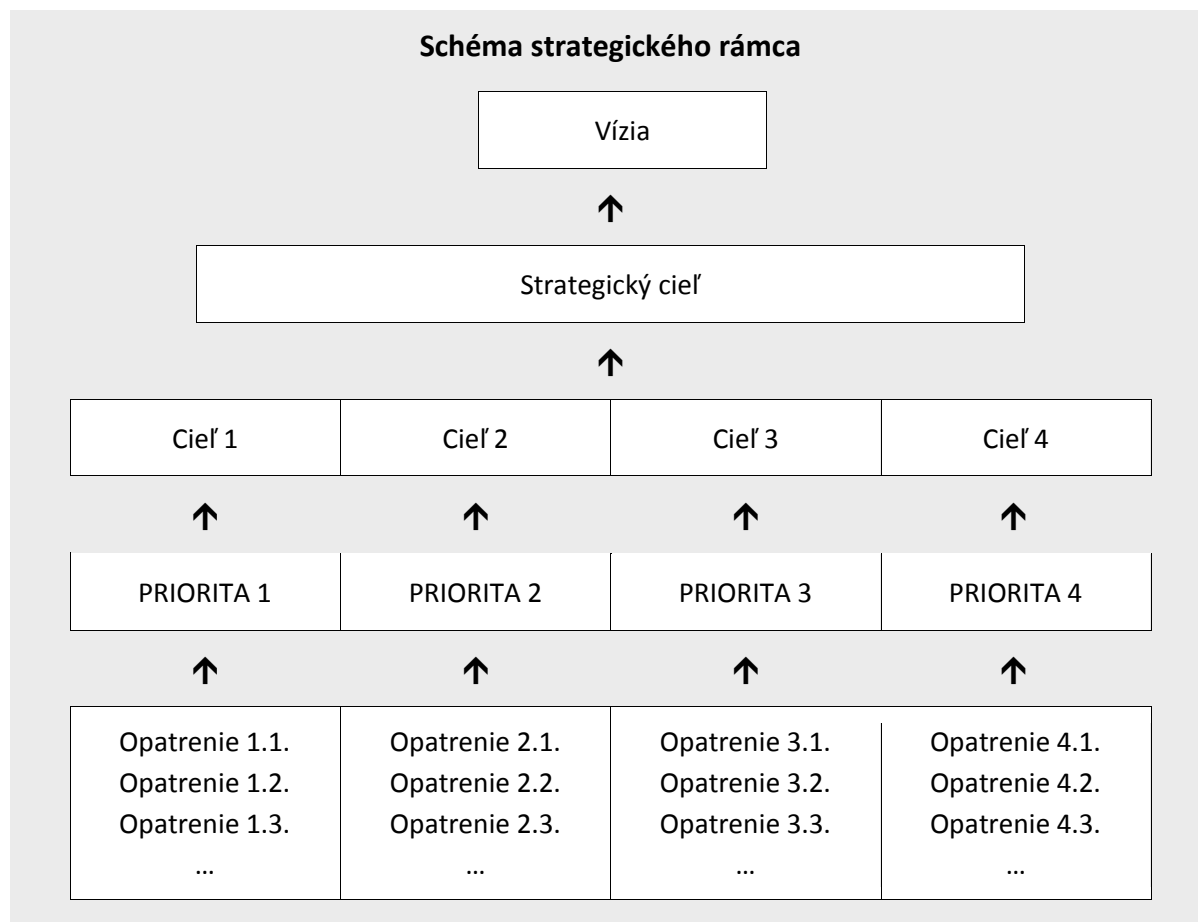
**Schéma strategického rámca**

Vízia

Strategický cieľ

| Cieľ 1 | Cieľ 2 | Cieľ 3 | Cieľ 4 |
|---|---|---|---|

| PRIORITA 1 | PRIORITA 2 | PRIORITA 3 | PRIORITA 4 |
|---|---|---|---|

| Opatrenie 1.1.<br>Opatrenie 1.2.<br>Opatrenie 1.3.<br>… | Opatrenie 2.1.<br>Opatrenie 2.2.<br>Opatrenie 2.3.<br>… | Opatrenie 3.1.<br>Opatrenie 3.2.<br>Opatrenie 3.3.<br>… | Opatrenie 4.1.<br>Opatrenie 4.2.<br>Opatrenie 4.3.<br>… |
|---|---|---|---|